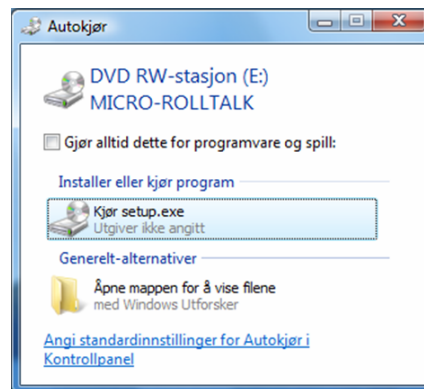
Autokjør

DVD RW-stasjon (E:)
MICRO-ROLLTALK

Gjør alltid dette for programvare og spill:

Installer eller kjør program

Kjør setup.exe
Utgiver ikke angitt

Generelt-alternativer

Åpne mappen for å vise filene
med Windows Utforsker

Angi standardinnstillinger for Autokjør i Kontrollpanel